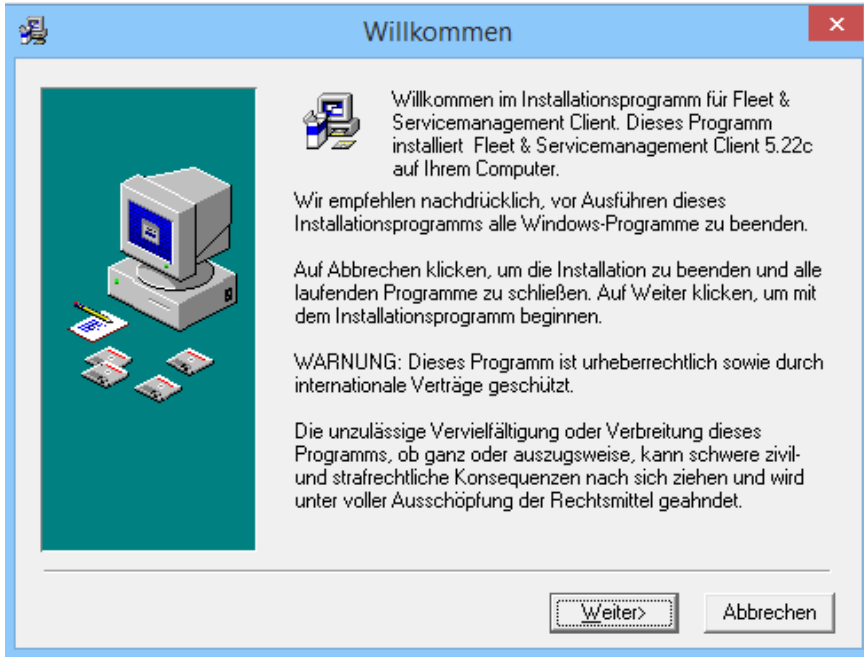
Willkommen

Willkommen im Installationsprogramm für Fleet & Servicemanagement Client. Dieses Programm installiert Fleet & Servicemanagement Client 5.22c auf Ihrem Computer.

Wir empfehlen nachdrücklich, vor Ausführen dieses Installationsprogramms alle Windows-Programme zu beenden.

Auf Abbrechen klicken, um die Installation zu beenden und alle laufenden Programme zu schließen. Auf Weiter klicken, um mit dem Installationsprogramm beginnen.

WARNUNG: Dieses Programm ist urheberrechtlich sowie durch internationale Verträge geschützt.

Die unzulässige Vervielfältigung oder Verbreitung dieses Programms, ob ganz oder auszugsweise, kann schwere zivil- und strafrechtliche Konsequenzen nach sich ziehen und wird unter voller Ausschöpfung der Rechtsmittel geahndet.

Weiter>

Abbrechen